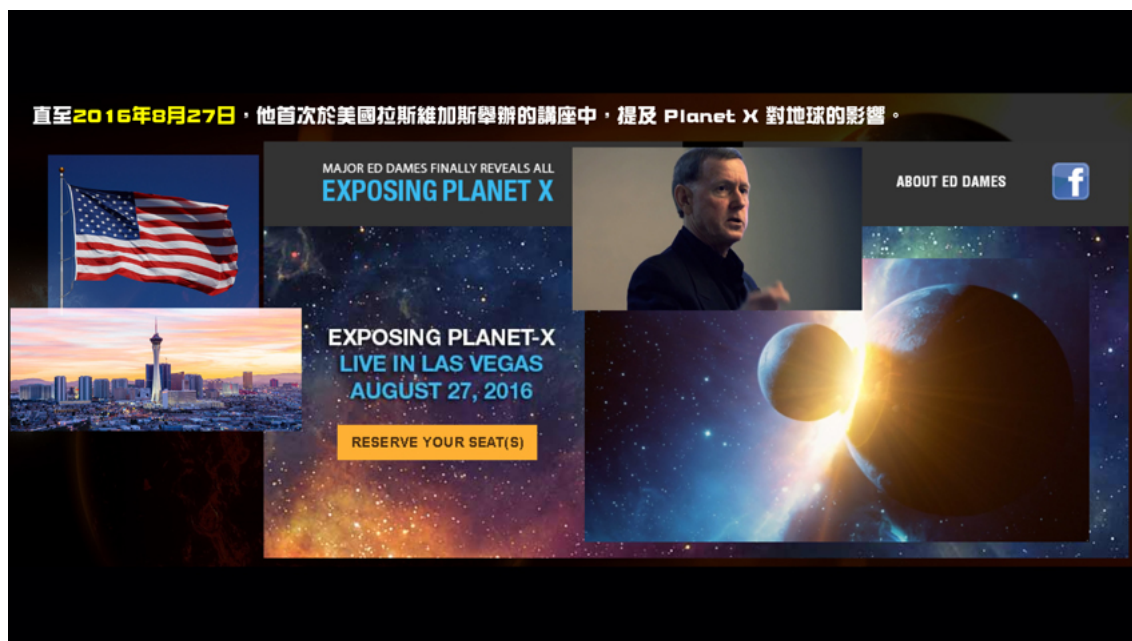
直至2016年8月27日，他首次於美國拉斯維加斯舉辦的講座中，提及 Planet X 對地球的影響。

MAJOR ED DAMES FINALLY REVEALS ALL
EXPOSING PLANET X

ABOUT ED DAMES

EXPOSING PLANET-X
LIVE IN LAS VEGAS
AUGUST 27, 2016

RESERVE YOUR SEAT(S)